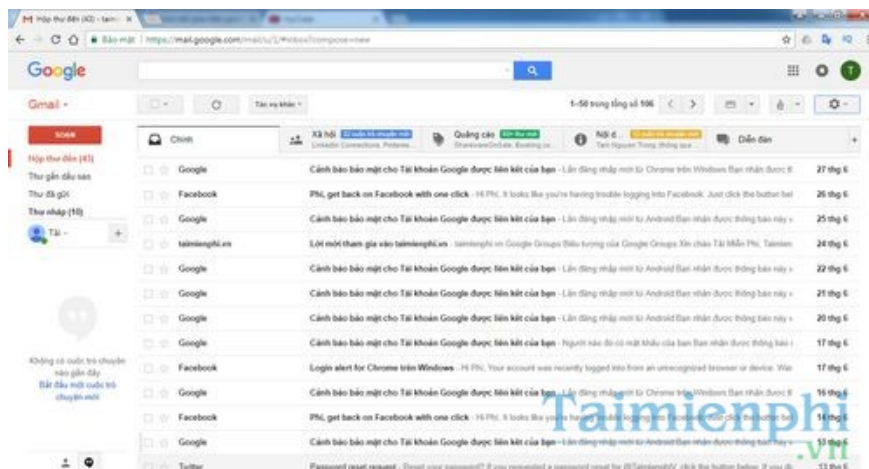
Hộp thư đến (43) - taim ×

Bảo mật | https://mail.google.com/mail/u/1/#inbox?compose=new

Google

Gmail ▾

Tác vụ khác ▾

1–50 trong tổng số 106

SOẠN

Hộp thư đến (43)

Thư gắn dấu sao

Thư đã gửi

Thư nháp (10)

Tài ▾

Chính

Xã hội

LinkedIn Connections, Pinteres

Quảng cáo

Nội d...

Diễn đàn

| Google | Cảnh báo bảo mật cho Tài khoản Google được liên kết của bạn - Lần đăng nhập mới từ Chrome trên Windows Bạn nhận được t | 27 thg 6 |
|---|---|---|
| Facebook | Phi, get back on Facebook with one click - Hi Phi, It looks like you're having trouble logging into Facebook. Just click the button bel | 26 thg 6 |
| Google | Cảnh báo bảo mật cho Tài khoản Google được liên kết của bạn - Lần đăng nhập mới từ Android Bạn nhận được thông báo này v | 25 thg 6 |
| taimienphi.vn | Lời mời tham gia vào taimienphi.vn - taimienphi on Google Groups Biểu tượng của Google Groups Xin chào Tài Miễn Phí, Taimien | 24 thg 6 |
| Google | Cảnh báo bảo mật cho Tài khoản Google được liên kết của bạn - Lần đăng nhập mới từ Android Bạn nhận được thông báo này v | 22 thg 6 |
| Google | Cảnh báo bảo mật cho Tài khoản Google được liên kết của bạn - Lần đăng nhập mới từ Android Bạn nhận được thông báo này v | 21 thg 6 |
| Google | Cảnh báo bảo mật cho Tài khoản Google được liên kết của bạn - Lần đăng nhập mới từ Android Bạn nhận được thông báo này v | 20 thg 6 |
| Google | Cảnh báo bảo mật cho Tài khoản Google được liên kết của bạn - Người nào đó có mật khẩu của bạn Bạn nhận được thông báo | 17 thg 6 |
| Facebook | Login alert for Chrome trên Windows - Hi Phi, Your account was recently logged into from an unrecognized browser or device. Was | 17 thg 6 |
| Google | Cảnh báo bảo mật cho Tài khoản Google được liên kết của bạn - Lần đăng nhập mới từ Chrome trên Windows Bạn nhận được t | 16 thg 6 |
| Facebook | Phi, get back on Facebook with one click - Hi Phi, It looks like you're having trouble logging into Facebook. Just click the button | 14 thg 6 |
| Google | Cảnh báo bảo mật cho Tài khoản Google được liên kết của bạn - Lần đăng nhập mới từ Android Bạn nhận được thông báo | 13 thg 6 |
| Twitter | Password reset request - Reset your password? If you requested a password reset for @Taimienphi, click the button below. | 13 thg 6 |

Không có cuộc trò chuyện nào gần đây
Bắt đầu một cuộc trò chuyện mới

Taimienphi
.vn